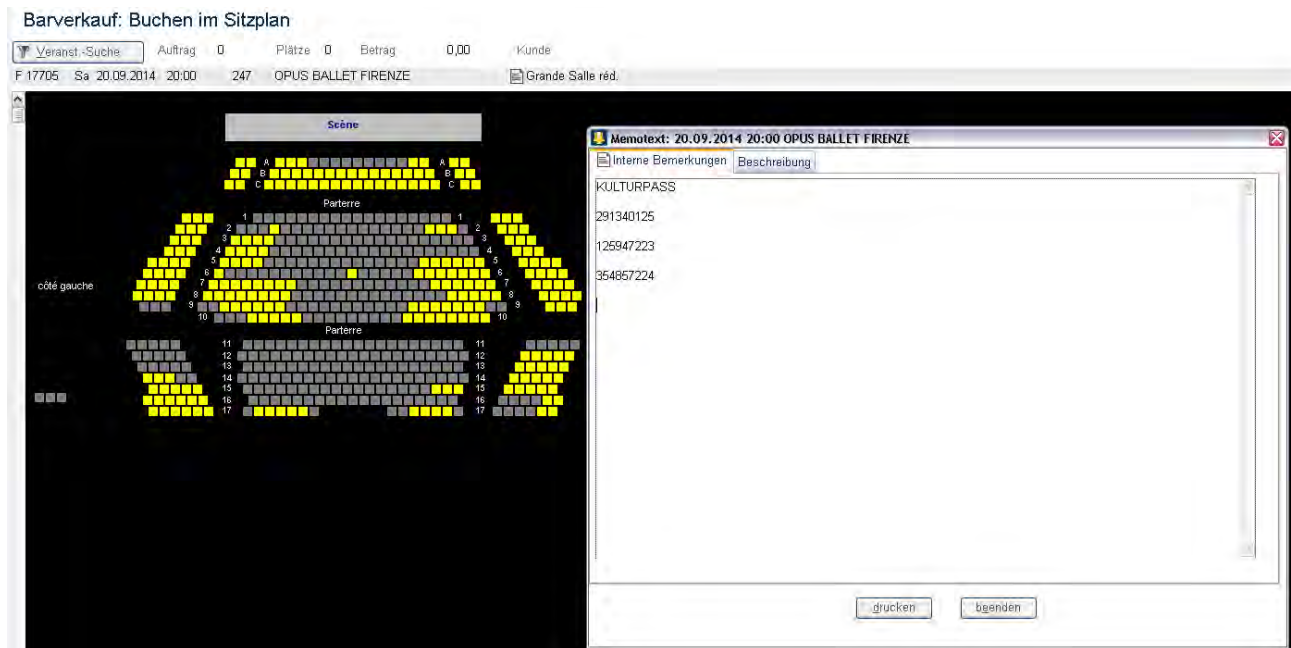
Barverkauf: Buchen im Sitzplan

Veranst.-Suche Auftrag 0 Plätze 0 Betrag 0,00 Kunde

F 17705 Sa 20.09.2014 20:00 247 OPUS BALLET FIRENZE Grande Salle réd.

Scène

A A
B B
C C

Parterre

1 1
2 2
3 3
4 4
5 5
6 6
7 7
8 8
9 9
10 10

côté gauche

Parterre

11 11
12 12
13 13
14 14
15 15
16 16
17 17

Memotext: 20.09.2014 20:00 OPUS BALLET FIRENZE

Interne Bemerkungen Beschreibung

KULTURPASS

291340125

125947223

354857224

drucken beenden